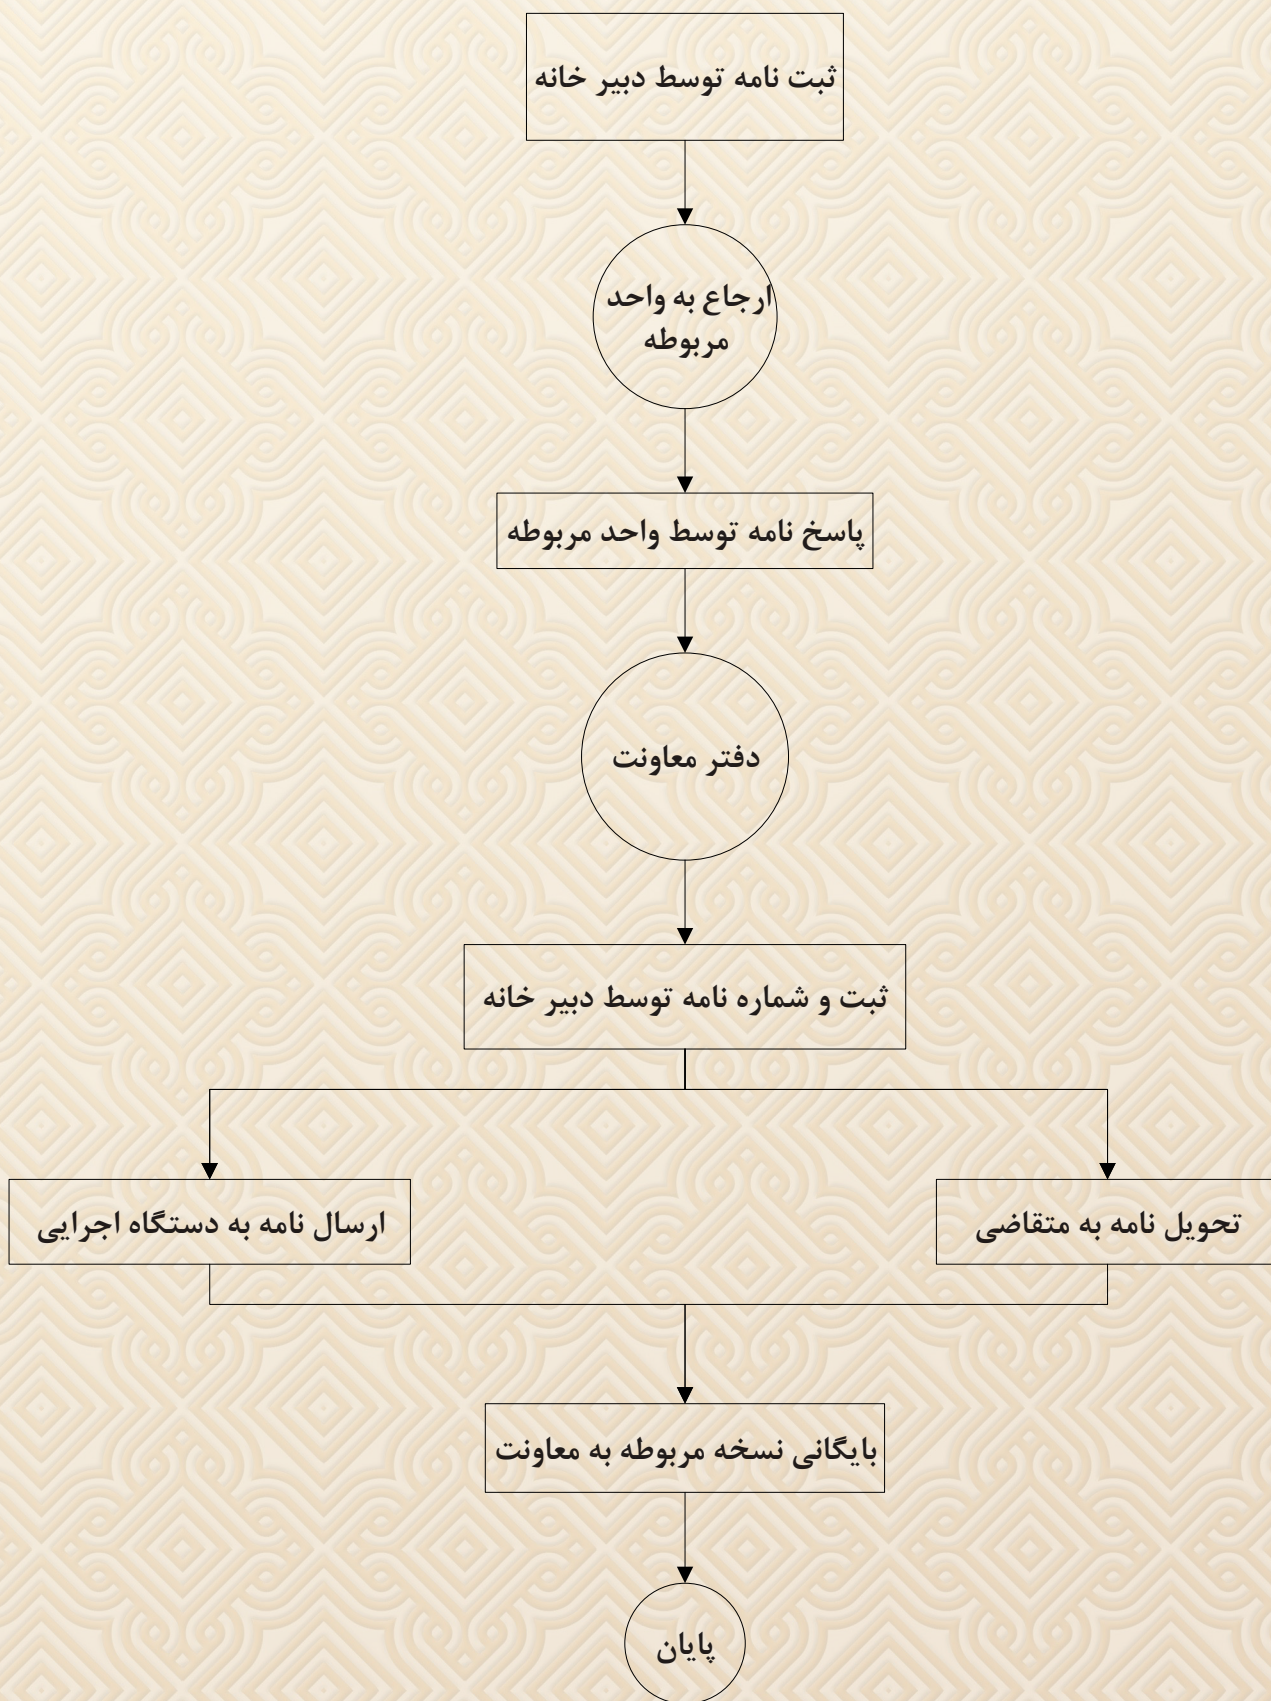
ثبت نامه توسط دبیر خانه

ارجاع به واحد مربوطه

پاسخ نامه توسط واحد مربوطه

دفتر معاونت

ثبت و شماره نامه توسط دبیر خانه

تحویل نامه به متقاضی

ارسال نامه به دستگاه اجرایی

بایگانی نسخه مربوطه به معاونت

پایان